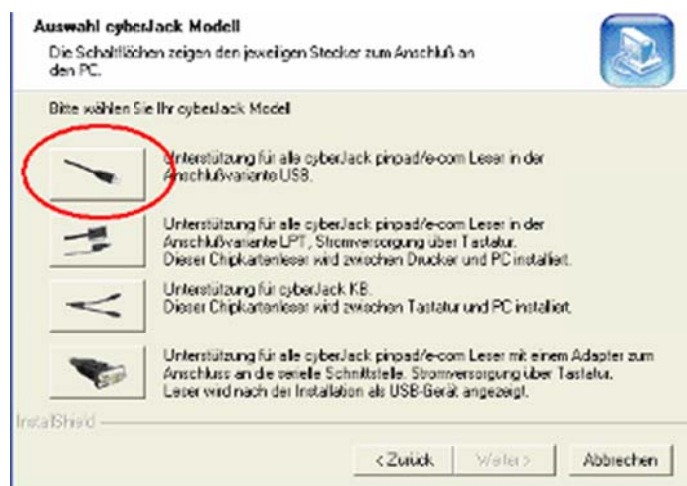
Auswahl cyberJack Modell

Die Schaltflächen zeigen den jeweiligen Stecker zum Anschluß an den PC.

Bitte wählen Sie Ihr cyberJack Model

Unterstützung für alle cyberJack pinpad/e-com Leser in der Anschlußvariante USB.

Unterstützung für alle cyberJack pinpad/e-com Leser in der Anschlußvariante LPT, Stromversorgung über Tastatur. Dieser Chipkartenleser wird zwischen Drucker und PC installiert.

Unterstützung für cyberJack KB. Dieser Chipkartenleser wird zwischen Tastatur und PC installiert.

Unterstützung für alle cyberJack pinpad/e-com Leser mit einem Adapter zum Anschluss an die serielle Schnittstelle. Stromversorgung über Tastatur. Leser wird nach der Installation als USB-Gerät angezeigt.

InstallShield

< Zurück

Weiter >

Abbrechen